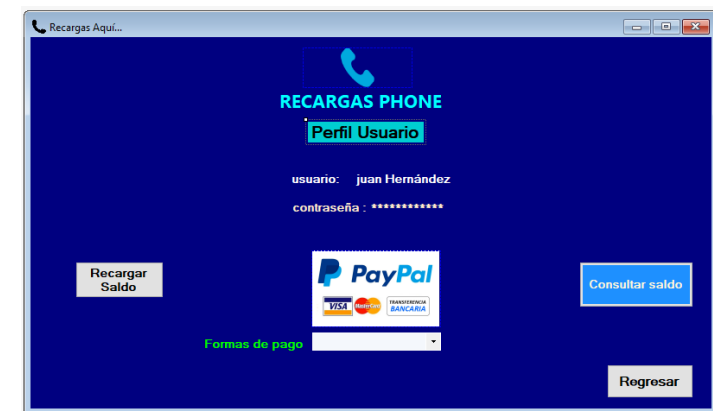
Recargas Aquí...

RECARGAS PHONE

Perfil Usuario

usuario: juan Hernández

contraseña : ************

Recargar Saldo

PayPal

VISA MasterCard TRANSFERENCIA BANCARIA

Consultar saldo

Formas de pago

Regresar